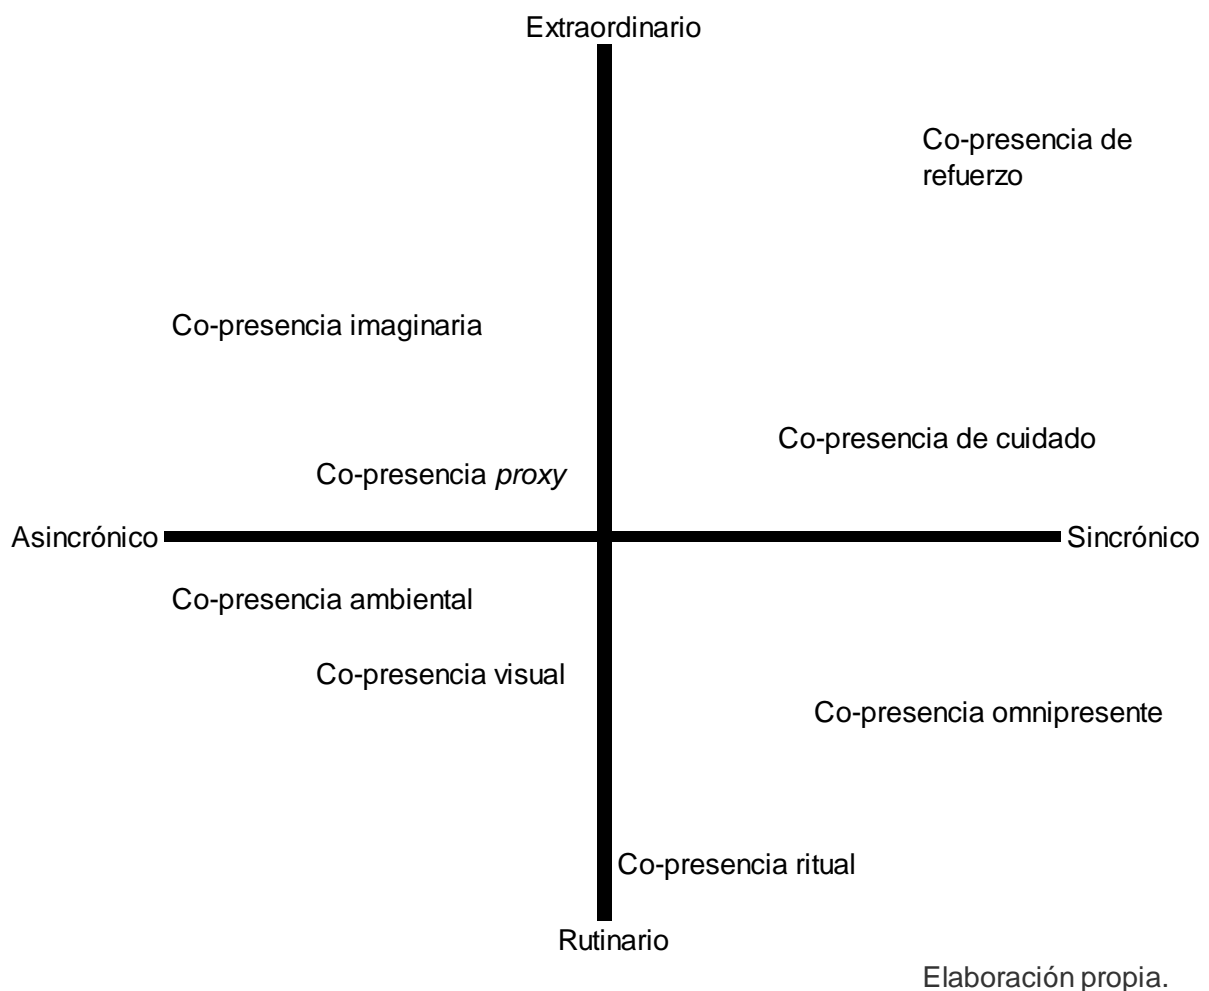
Extraordinario

Co-presencia de refuerzo

Co-presencia imaginaria

Co-presencia de cuidado

Co-presencia *proxy*

Asincrónico

Sincrónico

Co-presencia ambiental

Co-presencia visual

Co-presencia omnipresente

Co-presencia ritual

Rutinario

Elaboración propia.